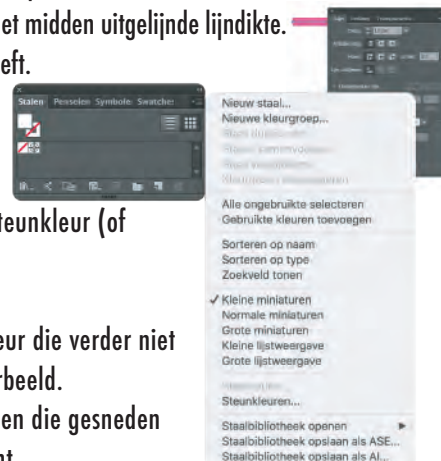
et midden uitgelijnde lijndikte.
eft.

Stalen Penselen Symbole Swatche

teunkleur (of

eur die verder niet
rbeeld.
en die gesneden

Nieuw staal...
Nieuwe kleurgroep...
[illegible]
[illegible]
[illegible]
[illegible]
Alle ongebruikte selecteren
Gebruikte kleuren toevoegen
Sorteren op naam
Sorteren op type
Zoekveld tonen
✓ Kleine miniaturen
Normale miniaturen
Grote miniaturen
Kleine lijstweergave
Grote lijstweergave
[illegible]
Steunkleuren...
Staalbibliotheek openen
Staalbibliotheek opslaan als ASE...
Staalbibliotheek opslaan als AI...